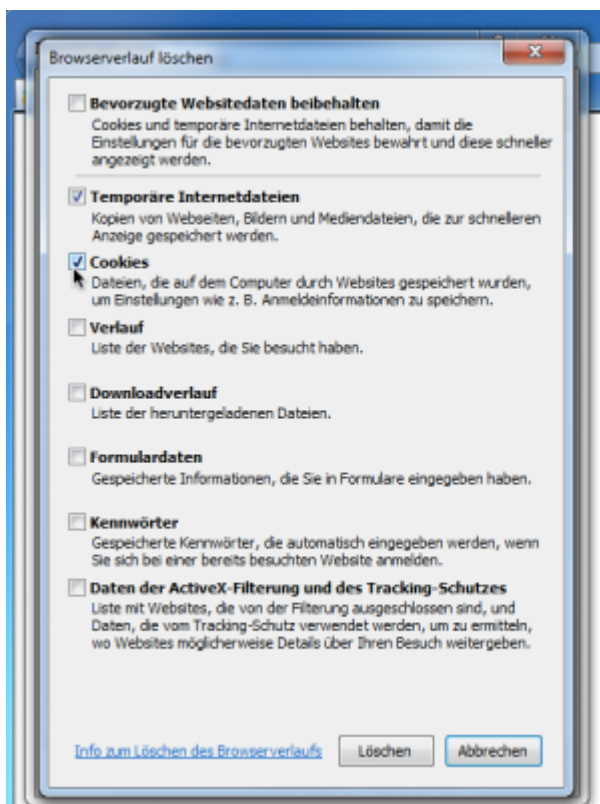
Browserverlauf löschen

Bevorzugte Websitedaten beibehalten
Cookies und temporäre Internetdateien behalten, damit die Einstellungen für die bevorzugten Websites bewahrt und diese schneller angezeigt werden.

Temporäre Internetdateien
Kopien von Webseiten, Bildern und Mediendateien, die zur schnelleren Anzeige gespeichert werden.

Cookies
Dateien, die auf dem Computer durch Websites gespeichert wurden, um Einstellungen wie z. B. Anmeldeinformationen zu speichern.

Verlauf
Liste der Websites, die Sie besucht haben.

Downloadverlauf
Liste der heruntergeladenen Dateien.

Formulardaten
Gespeicherte Informationen, die Sie in Formulare eingegeben haben.

Kennwörter
Gespeicherte Kennwörter, die automatisch eingegeben werden, wenn Sie sich bei einer bereits besuchten Website anmelden.

Daten der ActiveX-Filterung und des Tracking-Schutzes
Liste mit Websites, die von der Filterung ausgeschlossen sind, und Daten, die vom Tracking-Schutz verwendet werden, um zu ermitteln, wo Websites möglicherweise Details über Ihren Besuch weitergeben.

Info zum Löschen des Browserverlaufs

Löschen

Abbrechen